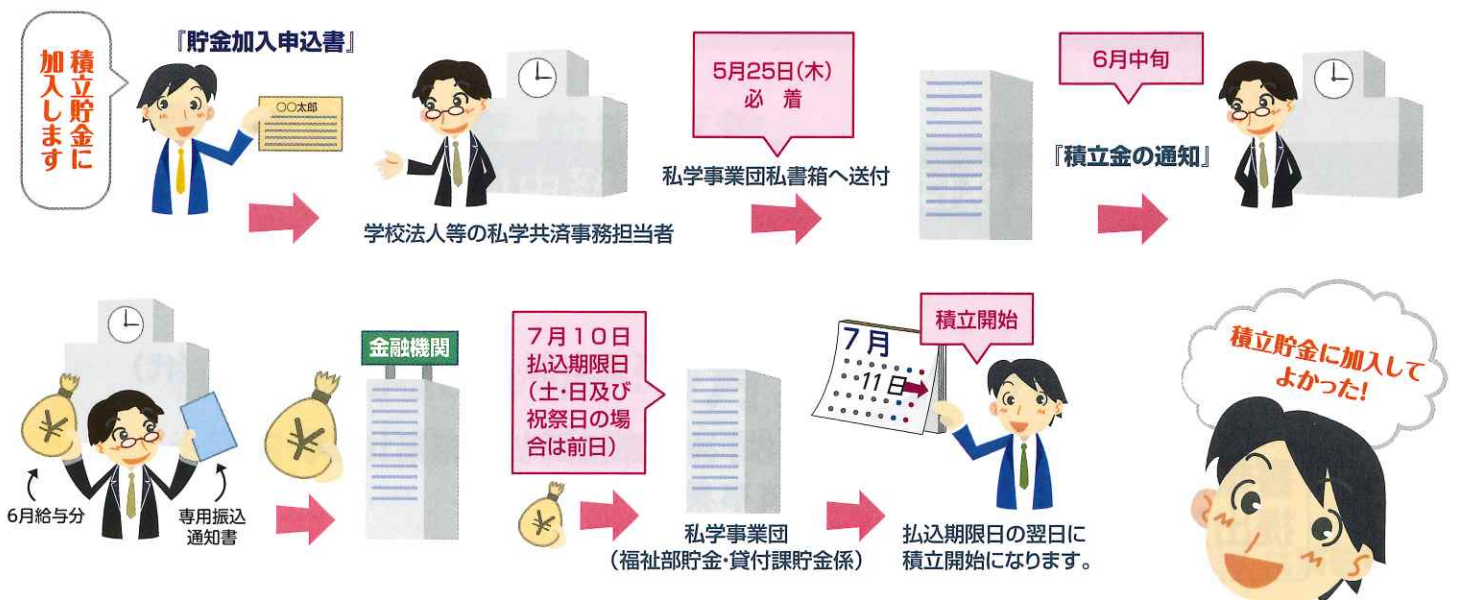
積立貯金に加入します

『貯金加入申込書』

○○太郎

学校法人等の私学共済事務担当者

5月25日(木)
必着

私学事業団私書箱へ送付

6月中旬

『積立金の通知』

6月給与分

専用振込通知書

金融機関

7月10日
払込期限日
(土・日及び祝祭日の場合は前日)

私学事業団
(福祉部貯金・貸付課貯金係)

7月

11日

積立開始

払込期限日の翌日に積立開始になります。

積立貯金に加入してよかった!